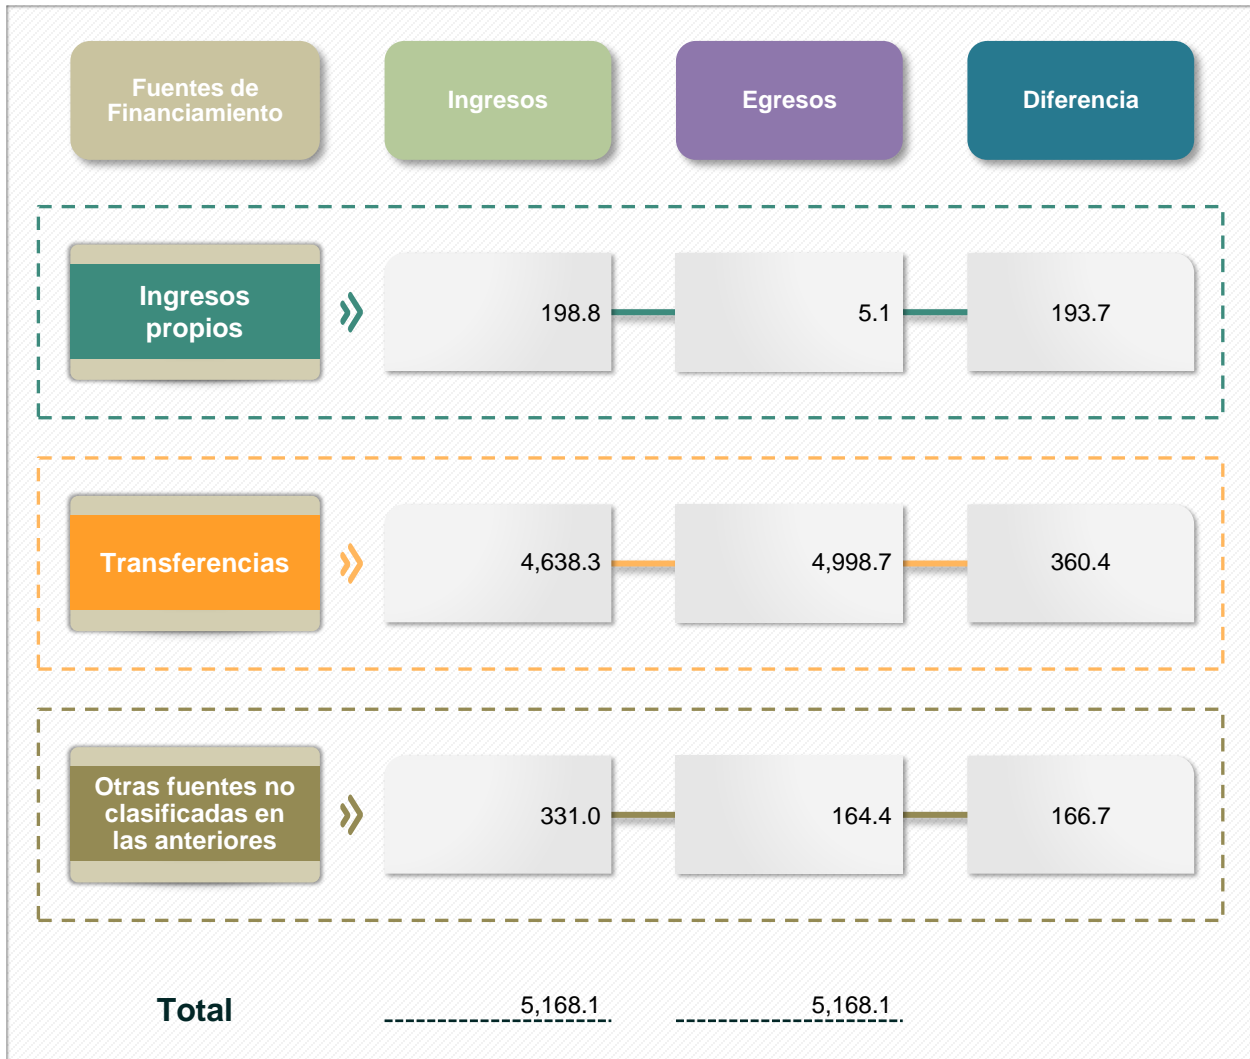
| Fuentes de Financiamiento | Ingresos | Egresos | Diferencia |
|---|---|---|---|
| Ingresos propios | 198.8 | 5.1 | 193.7 |
| Transferencias | 4,638.3 | 4,998.7 | 360.4 |
| Otras fuentes no clasificadas en las anteriores | 331.0 | 164.4 | 166.7 |
| Total | 5,168.1 | 5,168.1 | |